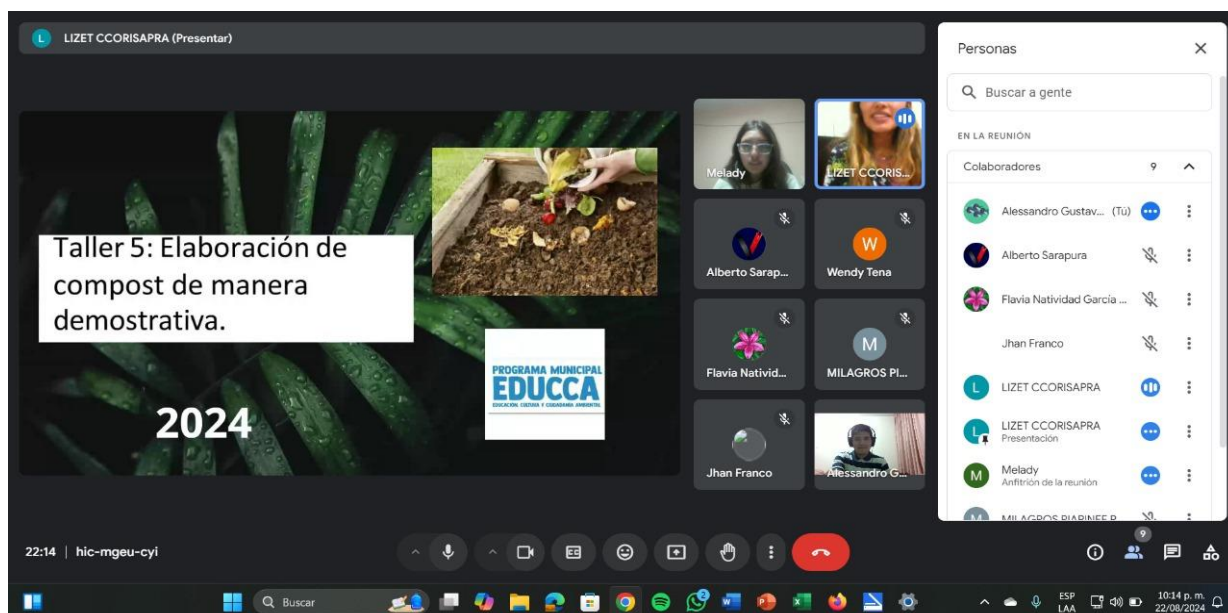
L LIZET CCORISAPRA (Presentar)

Taller 5: Elaboración de compost de manera demostrativa.

PROGRAMA MUNICIPAL
EDUCCA
EDUCACIÓN, CULTURA Y CIUDADANÍA AMBIENTAL

2024

Melady
LIZET CCORIS...
Alberto Sarap...
W
Wendy Tena
Flavia Nativid...
M
MILAGROS PI...
Jhan Franco
Alessandro G...

Personas
Buscar a gente
EN LA REUNIÓN
Colaboradores 9
Alessandro Gustav... (Tú)
Alberto Sarapura
Flavia Natividad García ...
Jhan Franco
L LIZET CCORISAPRA
L LIZET CCORISAPRA
Presentación
M Melady
Anfitrión de la reunión
MILAGROS PIAPINEE P

22:14 | hic-mgeu-cyi

9

Buscar
ESP LAA
10:14 p. m.
22/08/2024